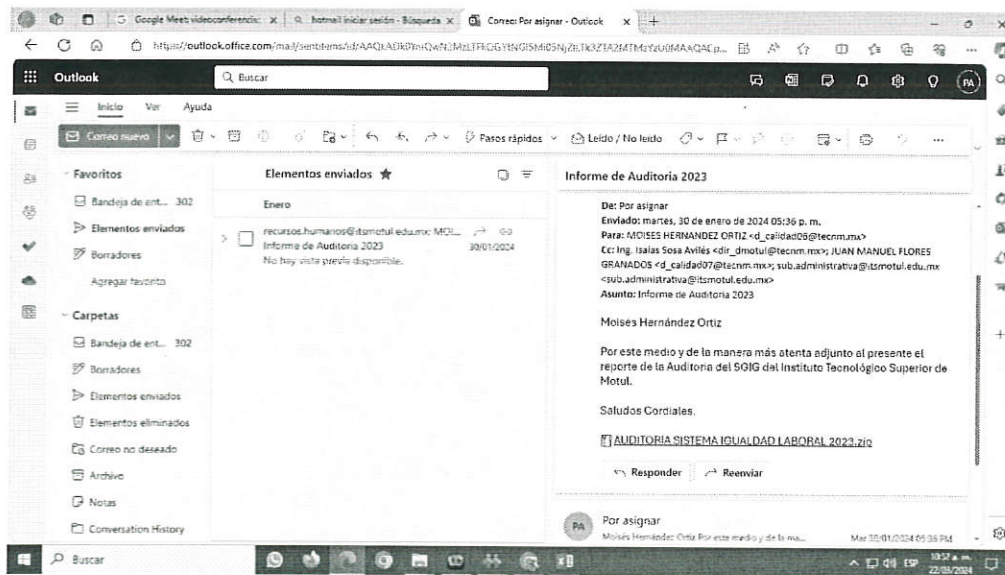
Google Meet: videoconferencia | hotmail iniciar sesión - Búsqueda | Correo: Por asignar - Outlook

https://outlook.office.com/mail/sentitems/id/AAQkADk0YmQwN2MzLTFkOGYtNGI5Mi05NjZiLTk3ZTA2MTMzYzU0MAAQACp...

Outlook

Buscar

PA

Inicio Ver Ayuda

Correo nuevo

Pasos rápidos

Leído / No leído

Favoritos

Bandeja de ent... 302

Elementos enviados

Borradores

Agregar favorito

Carpetas

Bandeja de ent... 302

Borradores

Elementos enviados

Elementos eliminados

Correo no deseado

Archivo

Notas

Conversation History

Elementos enviados ★

Enero

recursos.humanos@itsmotul.edu.mx; MOI...

Informe de Auditoria 2023 30/01/2024

No hay vista previa disponible.

Informe de Auditoria 2023

De: Por asignar
Enviado: martes, 30 de enero de 2024 05:36 p. m.
Para: MOISES HERNANDEZ ORTIZ <d_calidad06@tecnm.mx>
Cc: Ing. Isaias Sosa Avilés <dir_dmotul@tecnm.mx>; JUAN MANUEL FLORES GRANADOS <d_calidad07@tecnm.mx>; sub.administrativa@itsmotul.edu.mx <sub.administrativa@itsmotul.edu.mx>
Asunto: Informe de Auditoria 2023

Moisés Hernández Ortiz

Por este medio y de la manera más atenta adjunto al presente el reporte de la Auditoria del SGIG del Instituto Tecnológico Superior de Motul.

Saludos Cordiales.

AUDITORIA SISTEMA IGUALDAD LABORAL 2023.zip

Responder Reenviar

PA Por asignar
Moisés Hernández Ortiz Por este medio y de la ma... Mar 30/01/2024 05:36 PM

Buscar

ESP 10:57 a. m. 22/03/2024